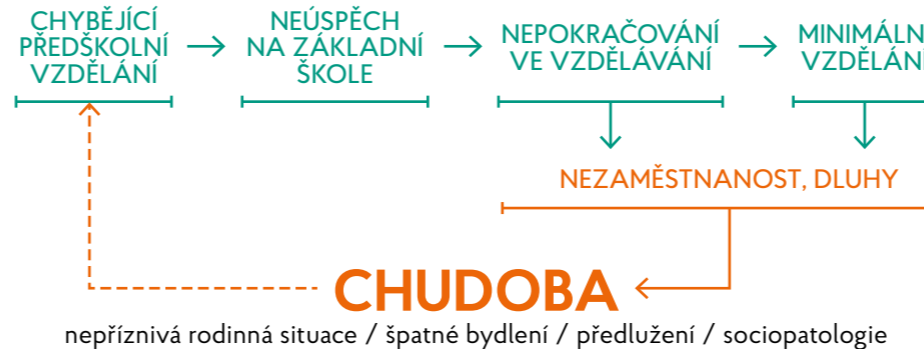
CHYBĚJÍCÍ PŘEDŠKOLNÍ VZDĚLÁNÍ

NEÚSPĚCH NA ZÁKLADNÍ ŠKOLE

NEPOKRAČOVÁNÍ VE VZDĚLÁVÁNÍ

MINIMÁLN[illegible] VZDĚLÁN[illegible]

NEZAMĚSTNANOST, DLUHY

CHUDOBA

nepříznivá rodinná situace / špatné bydlení / předlužení / sociopatologie